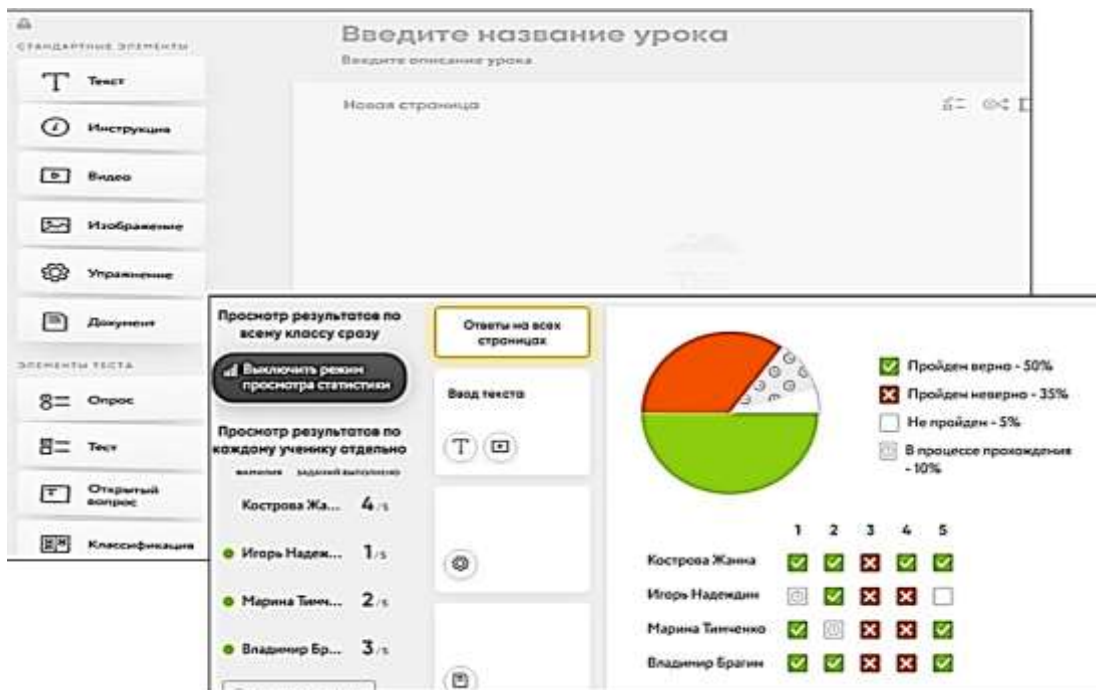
СТАНДАРТНЫЕ ЭЛЕМЕНТЫ

Текст

Инструкция

Видео

Изображение

Упражнение

Документ

ЭЛЕМЕНТЫ ТЕСТА

Опрос

Тест

Открытый вопрос

Классификация

Введите название урока

Введите описание урока

Новая страница

Просмотр результатов по всему классу сразу

Выключить режим просмотра статистики

Просмотр результатов по каждому ученику отдельно

Фамилия  заданий выполнено

Кострова Жа... 4/5

Игорь Надеж... 1/5

Марина Тимч... 2/5

Владимир Бр... 3/5

Ответы на всех страницах

Ввод текста

Пройден верно - 50%

Пройден неверно - 35%

Не пройден - 5%

В процессе прохождения - 10%

| | 1 | 2 | 3 | 4 | 5 |
|---|---|---|---|---|---|
| Кострова Жанна | | | | | |
| Игорь Надеждин | | | | | |
| Марина Тимченко | | | | | |
| Владимир Брагин | | | | | |